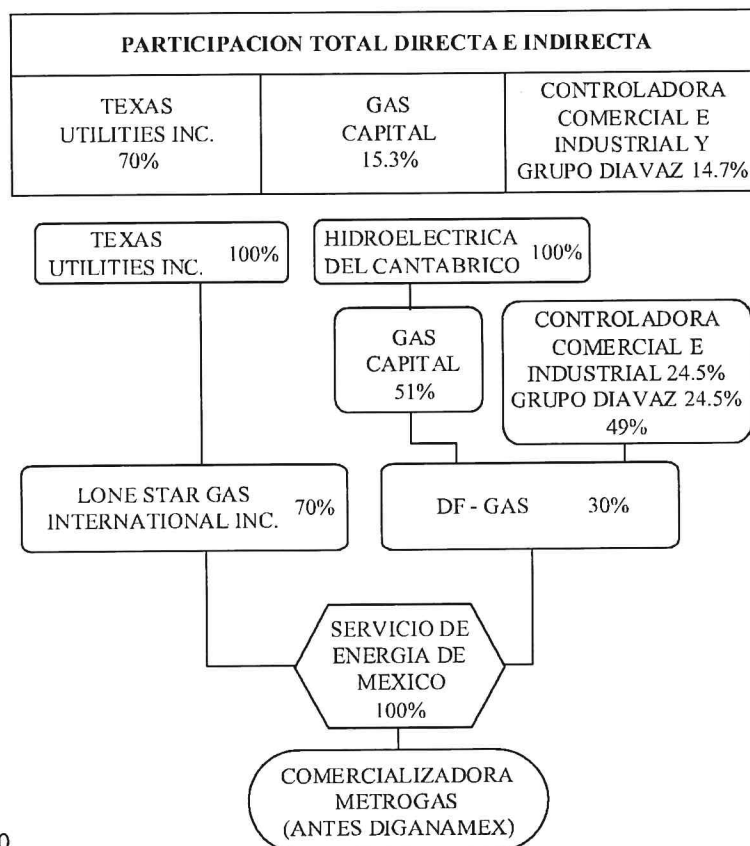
PARTICIPACION TOTAL DIRECTA E INDIRECTA

| TEXAS UTILITIES INC. 70% | GAS CAPITAL 15.3% | CONTROLADORA COMERCIAL E INDUSTRIAL Y GRUPO DIAVAZ 14.7% |
|---|---|---|

TEXAS UTILITIES INC. 100%

HIDROELECTRICA DEL CANTABRICO 100%

GAS CAPITAL 51%

CONTROLADORA COMERCIAL E INDUSTRIAL 24.5% GRUPO DIAVAZ 24.5% 49%

LONE STAR GAS INTERNATIONAL INC. 70%

DF - GAS 30%

SERVICIO DE ENERGIA DE MEXICO 100%

COMERCIALIZADORA METROGAS (ANTES DIGANAMEX)

0